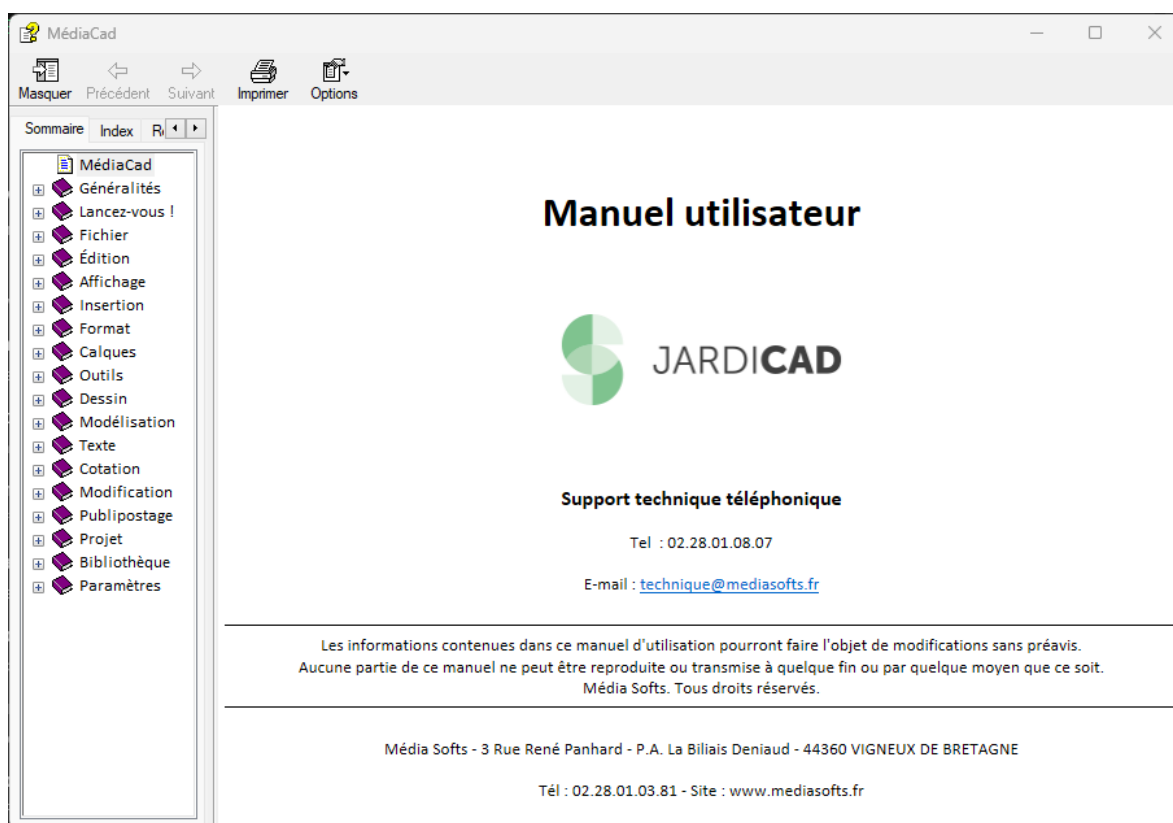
MédiaCad

Masquer Précédent Suivant Imprimer Options

Sommaire Index R

MédiaCad
Généralités
Lancez-vous !
Fichier
Édition
Affichage
Insertion
Format
Calques
Outils
Dessin
Modélisation
Texte
Cotation
Modification
Publipostage
Projet
Bibliothèque
Paramètres

Manuel utilisateur

JARDICAD

Support technique téléphonique

Tel : 02.28.01.08.07

E-mail : technique@mediasofts.fr

Les informations contenues dans ce manuel d'utilisation pourront faire l'objet de modifications sans préavis.
Aucune partie de ce manuel ne peut être reproduite ou transmise à quelque fin ou par quelque moyen que ce soit.
Média Softs. Tous droits réservés.

Média Softs - 3 Rue René Panhard - P.A. La Biliais Deniaud - 44360 VIGNEUX DE BRETAGNE

Tél : 02.28.01.03.81 - Site : www.mediasofts.fr